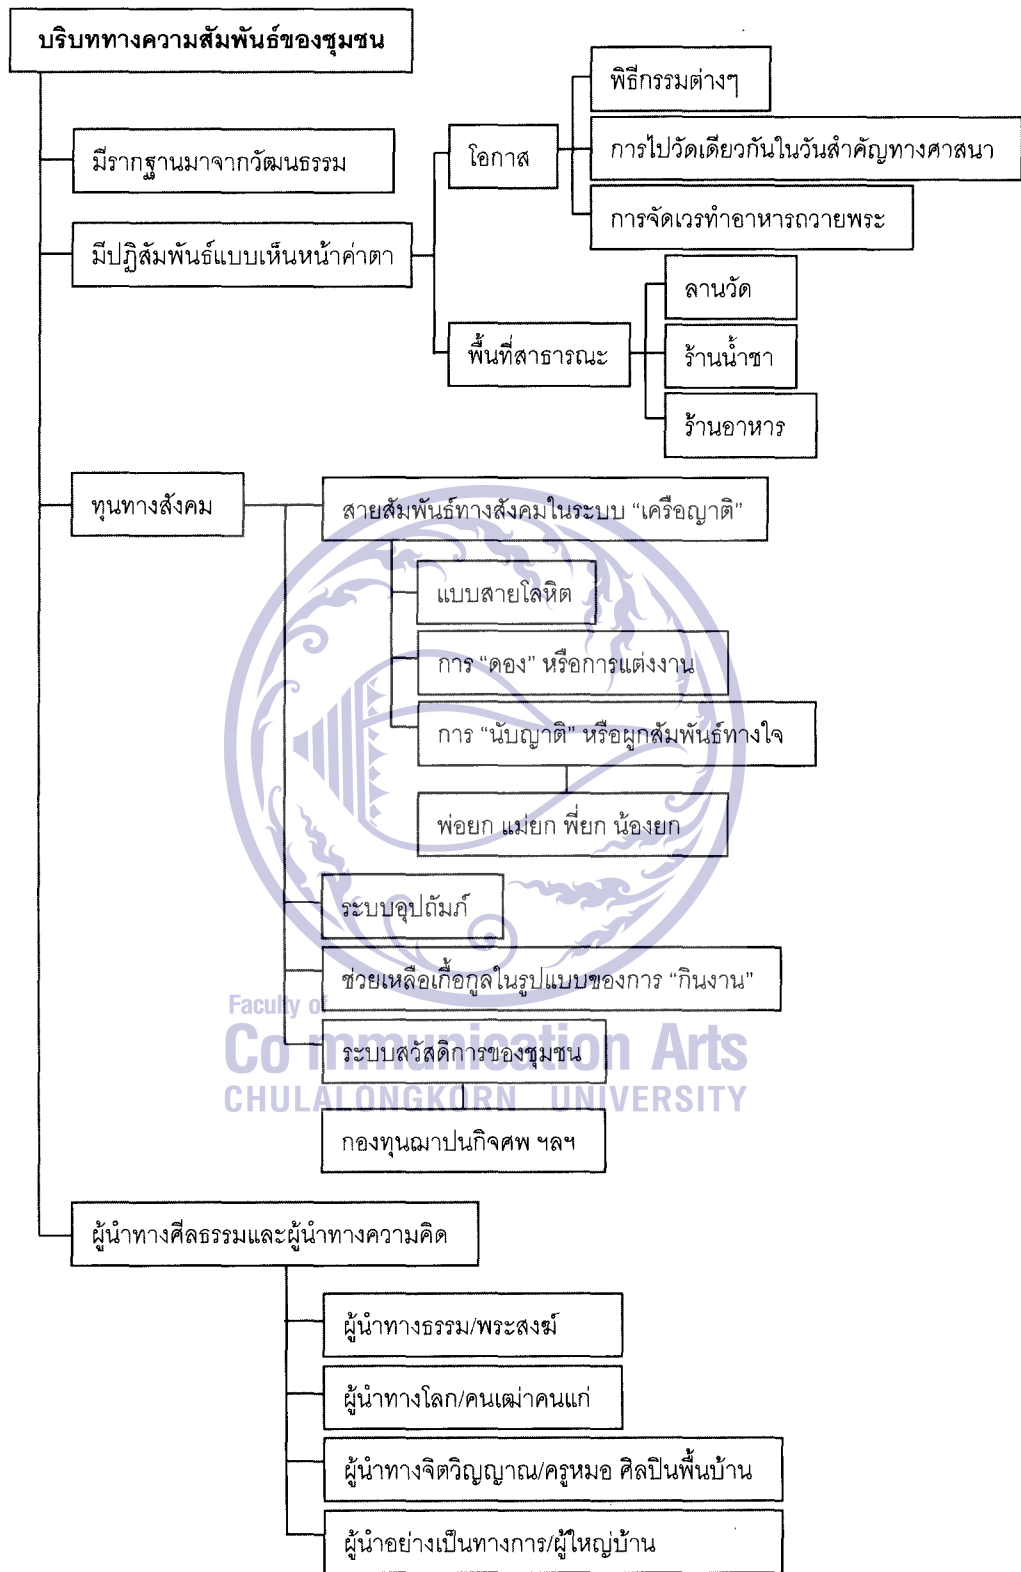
บริบททางความสัมพันธ์ของชุมชน

มีรากฐานมาจากวัฒนธรรม

มีปฏิสัมพันธ์แบบเห็นหน้าค่าตา

โอกาส

พิธีกรรมต่างๆ

การไปวัดเดียวกันในวันสำคัญทางศาสนา

การจัดเวรทำอาหารถวายพระ

พื้นที่สาธารณะ

ลานวัด

ร้านน้ำชา

ร้านอาหาร

ทุนทางสังคม

สายสัมพันธ์ทางสังคมในระบบ “เครือญาติ”

แบบสายโลหิต

การ “ดอง” หรือการแต่งงาน

การ “นับญาติ” หรือผูกสัมพันธ์ทางใจ

พ่อยก แม่ยก พี่ยก น้องยก

ระบบอุปถัมภ์

ช่วยเหลือเกื้อกูลในรูปแบบของการ “กินงาน”

ระบบสวัสดิการของชุมชน

กองทุนฌาปนกิจศพ ฯลฯ

Faculty of
Communication Arts
CHULALONGKORN UNIVERSITY

ผู้นำทางศีลธรรมและผู้นำทางความคิด

ผู้นำทางธรรม/พระสงฆ์

ผู้นำทางโลก/คนเฒ่าคนแก่

ผู้นำทางจิตวิญญาณ/ครูหมอ ศิลปินพื้นบ้าน

ผู้นำอย่างเป็นทางการ/ผู้ใหญ่บ้าน